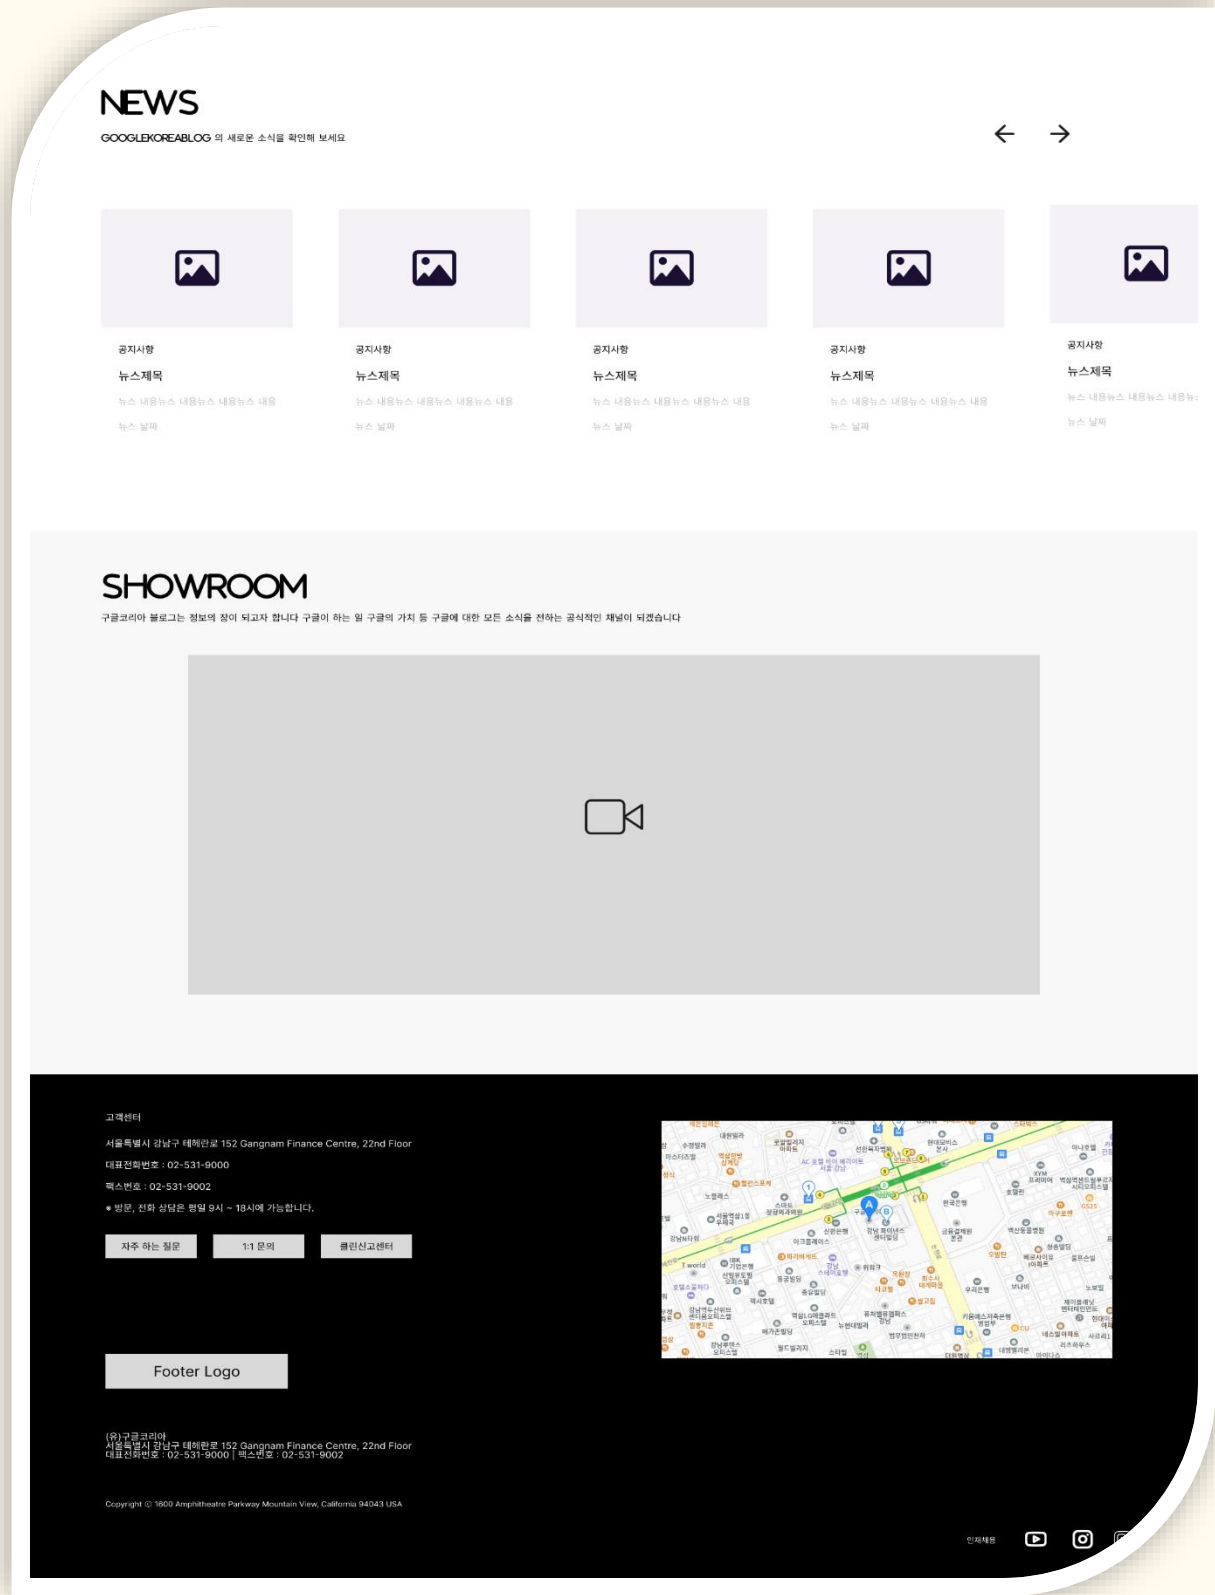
NEWS

GOOGLEKOREABLOG 의 새로운 소식을 확인해 보세요

공지사항

뉴스제목

뉴스 내용뉴스 내용뉴스 내용뉴스 내용뉴스 내용

뉴스 날짜

공지사항

뉴스제목

뉴스 내용뉴스 내용뉴스 내용뉴스 내용뉴스 내용

뉴스 날짜

공지사항

뉴스제목

뉴스 내용뉴스 내용뉴스 내용뉴스 내용뉴스 내용

뉴스 날짜

공지사항

뉴스제목

뉴스 내용뉴스 내용뉴스 내용뉴스 내용뉴스 내용

뉴스 날짜

공지사항

뉴스제목

뉴스 내용뉴스 내용뉴스 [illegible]

뉴스 날짜

SHOWROOM

구글코리아 블로그는 정보의 장이 되고자 합니다 구글이 하는 일 구글의 가치 등 구글에 대한 모든 소식을 전하는 공식적인 채널이 되겠습니다

고객센터

서울특별시 강남구 테헤란로 152 Gangnam Finance Centre, 22nd Floor

대표전화번호 : 02-531-9000

팩스번호 : 02-531-9002

* 방문, 전화 상담은 평일 9시 ~ 18시에 가능합니다.

자주 하는 질문

1:1 문의

클린신고센터

Footer Logo

(유)구글코리아
서울특별시 강남구 테헤란로 152 Gangnam Finance Centre, 22nd Floor
대표전화번호 : 02-531-9000 | 팩스번호 : 02-531-9002

Copyright © 1600 Amphitheatre Parkway Mountain View, California 94043 USA

인재채용